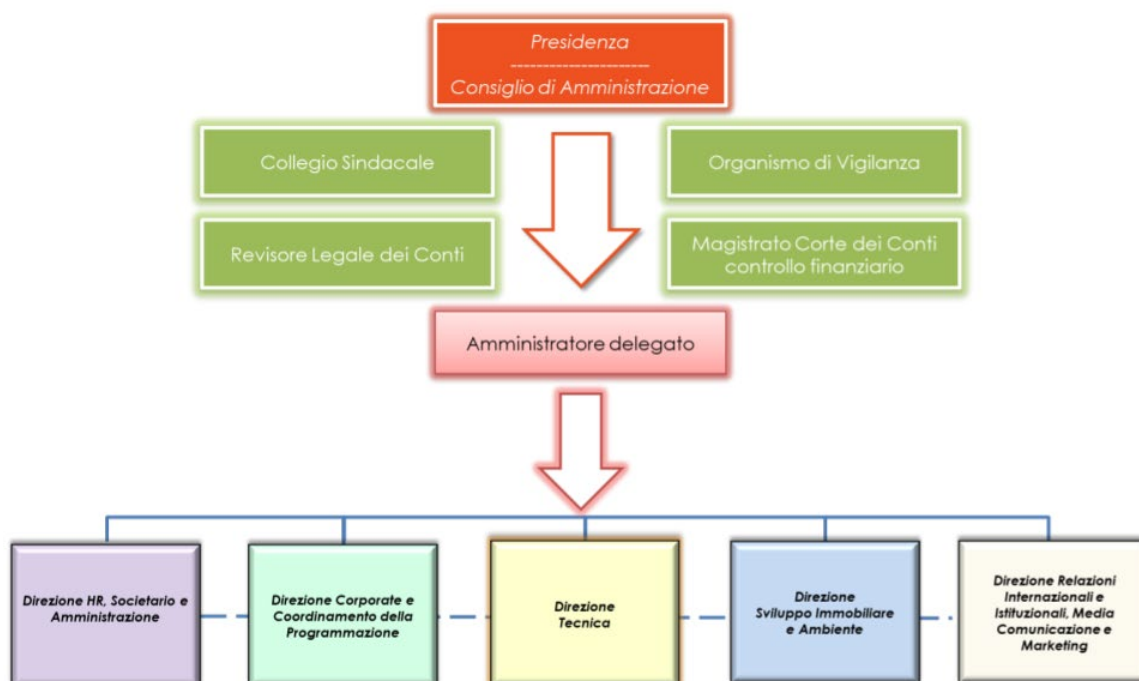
Presidenza
Consiglio di Amministrazione

Collegio Sindacale

Organismo di Vigilanza

Revisore Legale dei Conti

Magistrato Corte dei Conti controllo finanziario

Amministratore delegato

Direzione HR, Societario e Amministrazione

Direzione Corporate e Coordinamento della Programmazione

Direzione Tecnica

Direzione Sviluppo Immobiliare e Ambiente

Direzione Relazioni Internazionali e Istituzionali, Media Comunicazione e Marketing